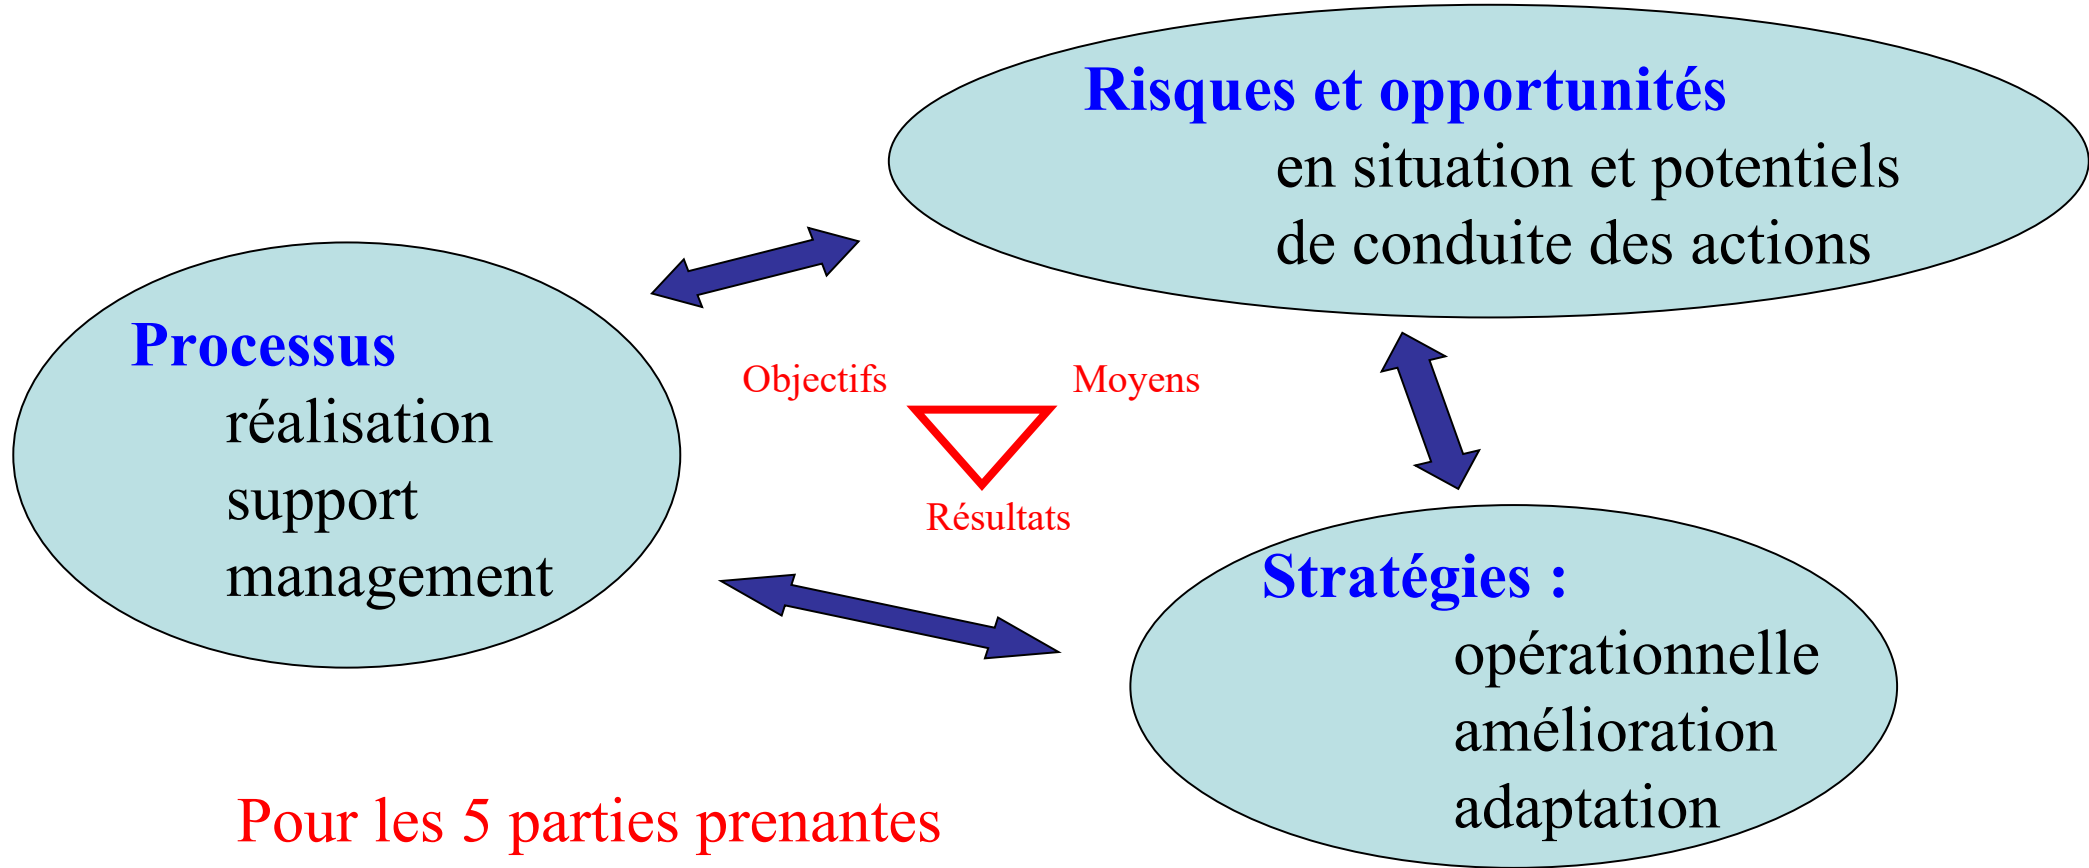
Risques et opportunités
en situation et potentiels
de conduite des actions

Processus
réalisation
support
management

Objectifs
Moyens
Résultats

Stratégies :
opérationnelle
amélioration
adaptation

Pour les 5 parties prenantes